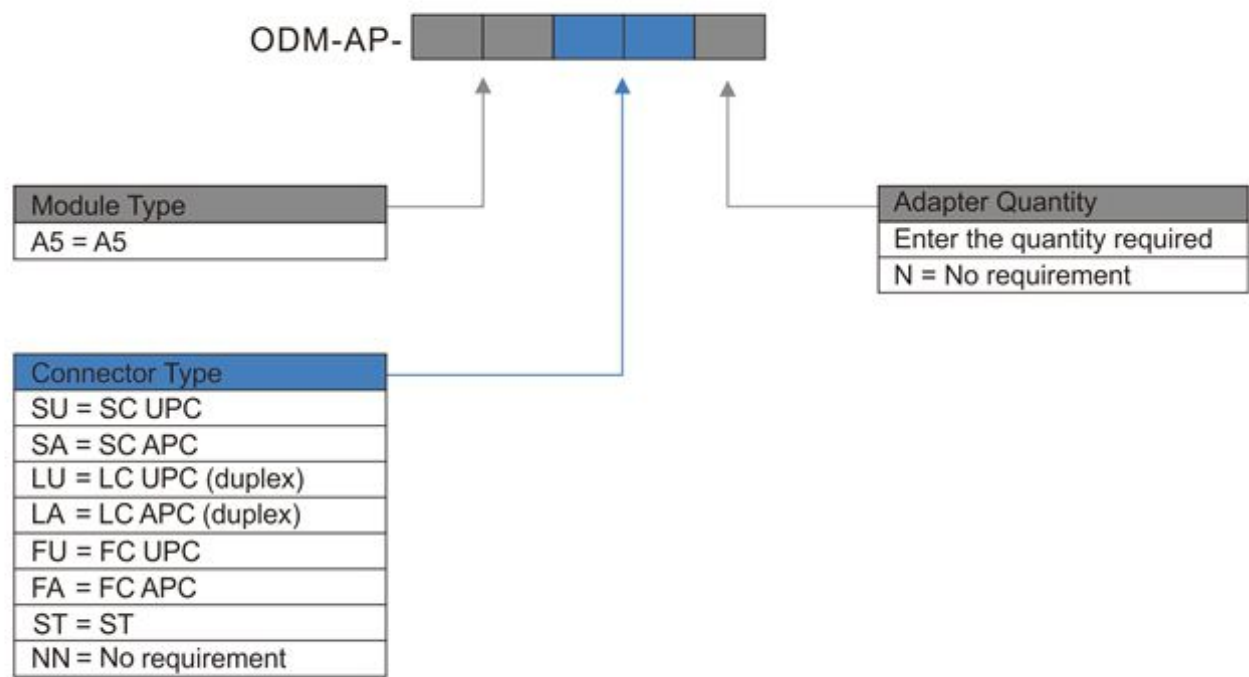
ODM-AP-

| Module Type |
|---|
| A5 = A5 |

| Adapter Quantity |
|---|
| Enter the quantity required |
| N = No requirement |

| Connector Type |
|---|
| SU = SC UPC |
| SA = SC APC |
| LU = LC UPC (duplex) |
| LA = LC APC (duplex) |
| FU = FC UPC |
| FA = FC APC |
| ST = ST |
| NN = No requirement |